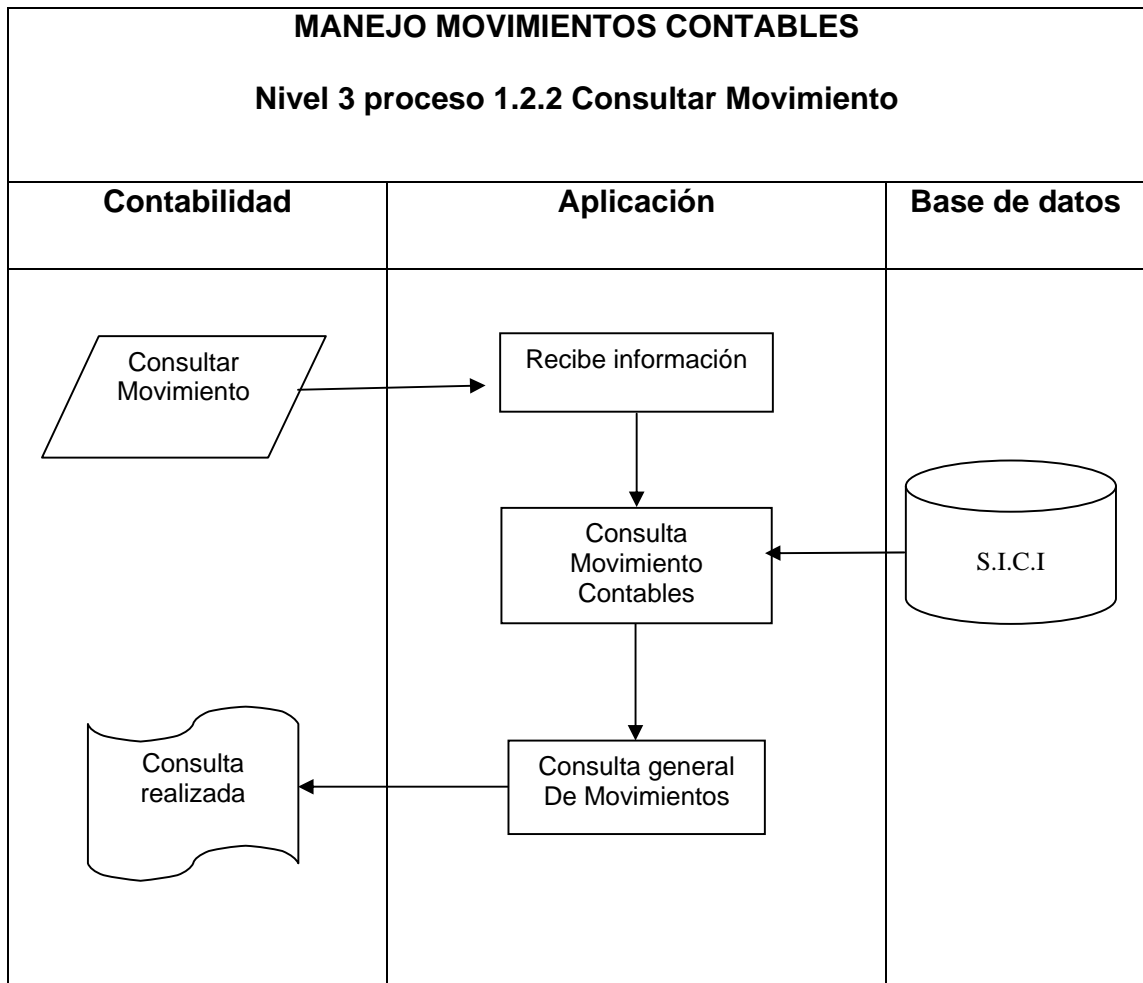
MANEJO MOVIMIENTOS CONTABLES

Nivel 3 proceso 1.2.2 Consultar Movimiento

| Contabilidad | Aplicación | Base de datos |
|---|---|---|

Consultar Movimiento

Recibe información

Consulta Movimiento Contables

S.I.C.I

Consulta realizada

Consulta general De Movimientos